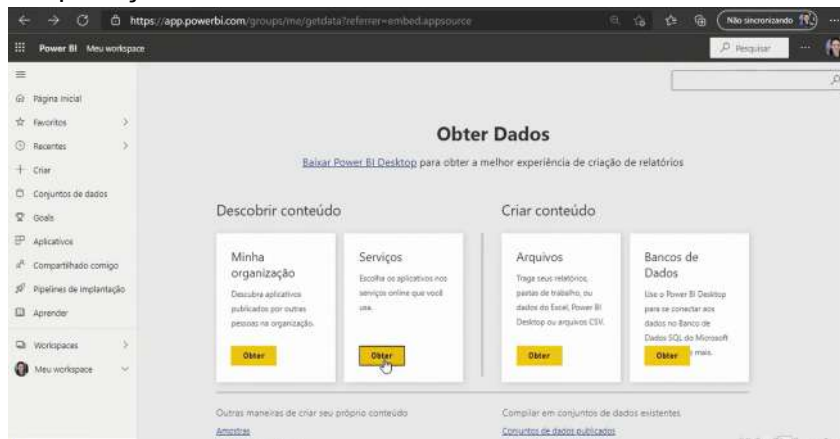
https://app.powerbi.com/groups/me/getdata?referrer=embed.appsource

Não sincronizando

Power BI Meu workspace

Pesquisar

Página inicial
Favoritos
Recentes
Criar
Conjuntos de dados
Goals
Aplicativos
Compartilhado comigo
Pipelines de implantação
Aprender
Workspaces
Meu workspace

Obter Dados

Baixar Power BI Desktop para obter a melhor experiência de criação de relatórios

Descobrir conteúdo

Minha organização
Descubra aplicativos publicados por outras pessoas na organização.
Obter

Serviços
Escolha os aplicativos nos serviços online que você usa.
Obter

Criar conteúdo

Arquivos
Traga seus relatórios, pastas de trabalho, ou dados do Excel, Power BI Desktop ou arquivos CSV.
Obter

Bancos de Dados
Use o Power BI Desktop para se conectar aos dados no Banco de Dados SQL do Microsoft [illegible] mais.
Obter

Outras maneiras de criar seu próprio conteúdo
Amostras

Compilar em conjuntos de dados existentes
Conjuntos de dados publicados